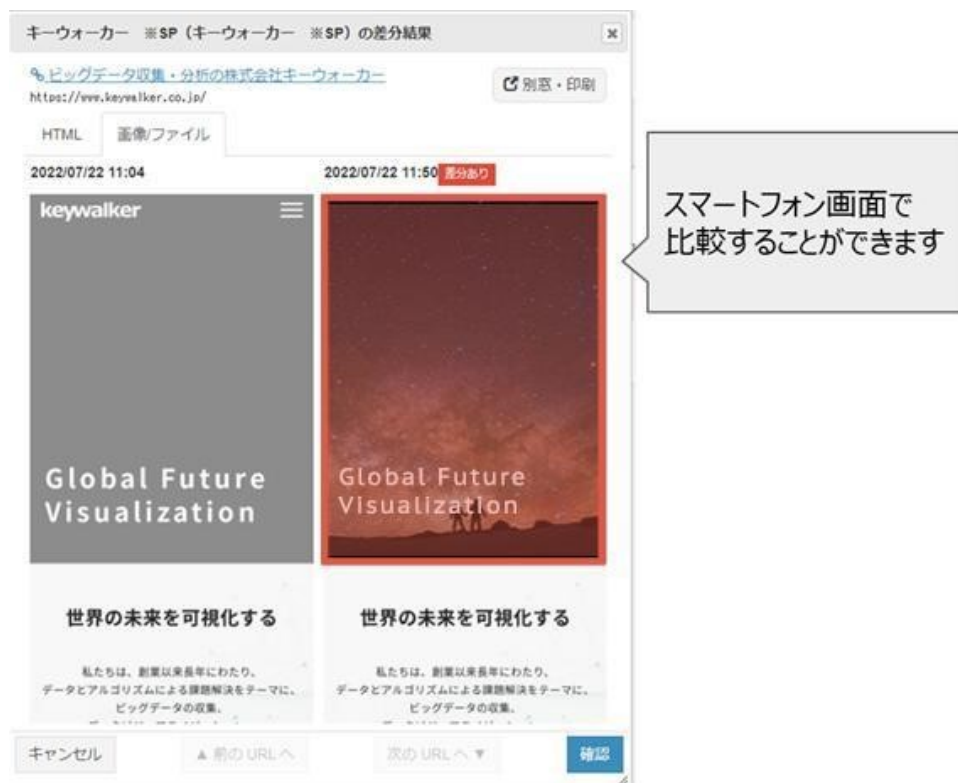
キーウォーカー ※SP（キーウォーカー ※SP）の差分結果

×

ビッグデータ収集・分析の株式会社キーウォーカー
https://www.keywalker.co.jp/

別窓・印刷

HTML 画像/ファイル

2022/07/22 11:04

2022/07/22 11:50 差分あり

スマートフォン画面で比較することができます

keywalker

Global Future Visualization

Global Future Visualization

世界の未来を可視化する

私たちは、創業以来長年にわたり、データとアルゴリズムによる課題解決をテーマに、ビッグデータの収集、

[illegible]

世界の未来を可視化する

私たちは、創業以来長年にわたり、データとアルゴリズムによる課題解決をテーマに、ビッグデータの収集、

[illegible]

キャンセル

▲ 前の URL へ

次の URL へ ▼

確認